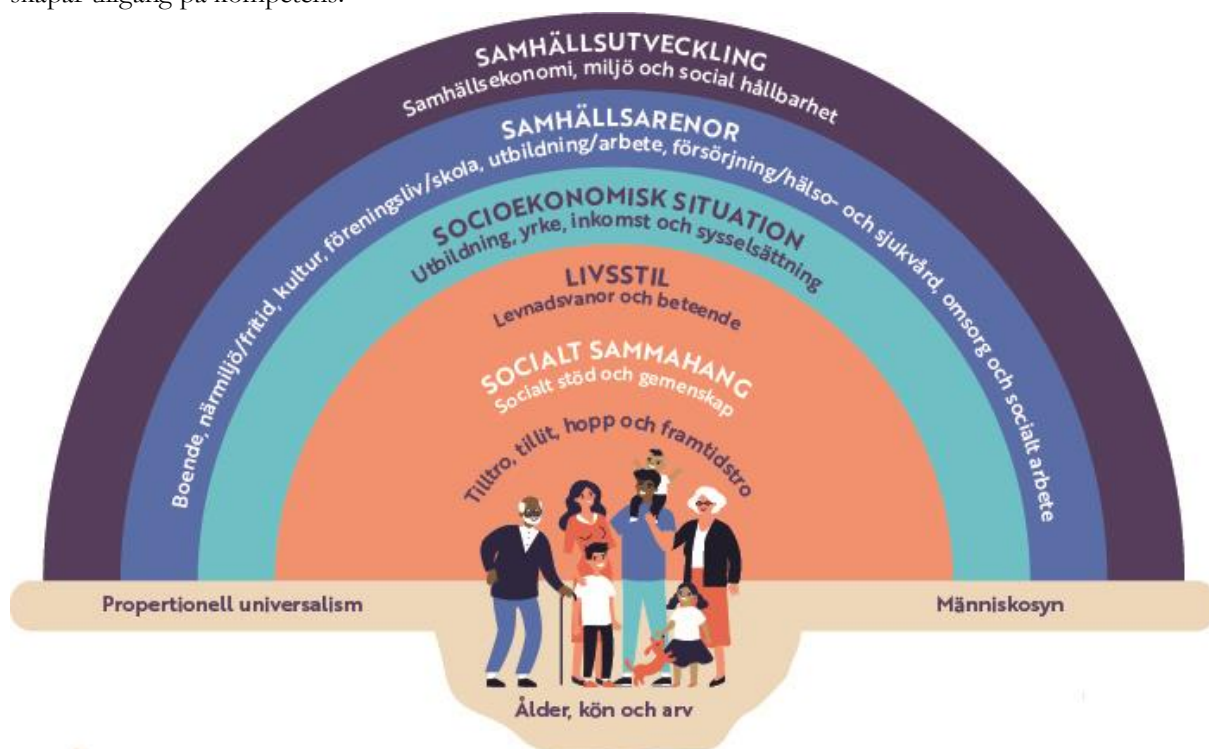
skapar tillgång på kompetens.

SAMHÄLLSUTVECKLING
Samhällsekonomi, miljö och social hållbarhet

SAMHÄLLSARENOR
Boende, närmiljö/fritid, kultur, föreningsliv/skola, utbildning/arbete, försörjning/hälso- och sjukvård, omsorg och socialt arbete

SOCIOEKONOMISK SITUATION
Utbildning, yrke, inkomst och sysselsättning

LIVSSTIL
Levnadsvanor och beteende

SOCIALT SAMMAHANG
Socialt stöd och gemenskap

Tilltro, tillit, hopp och framtidstro

Propertionell universalism

Människosyn

Ålder, kön och arv